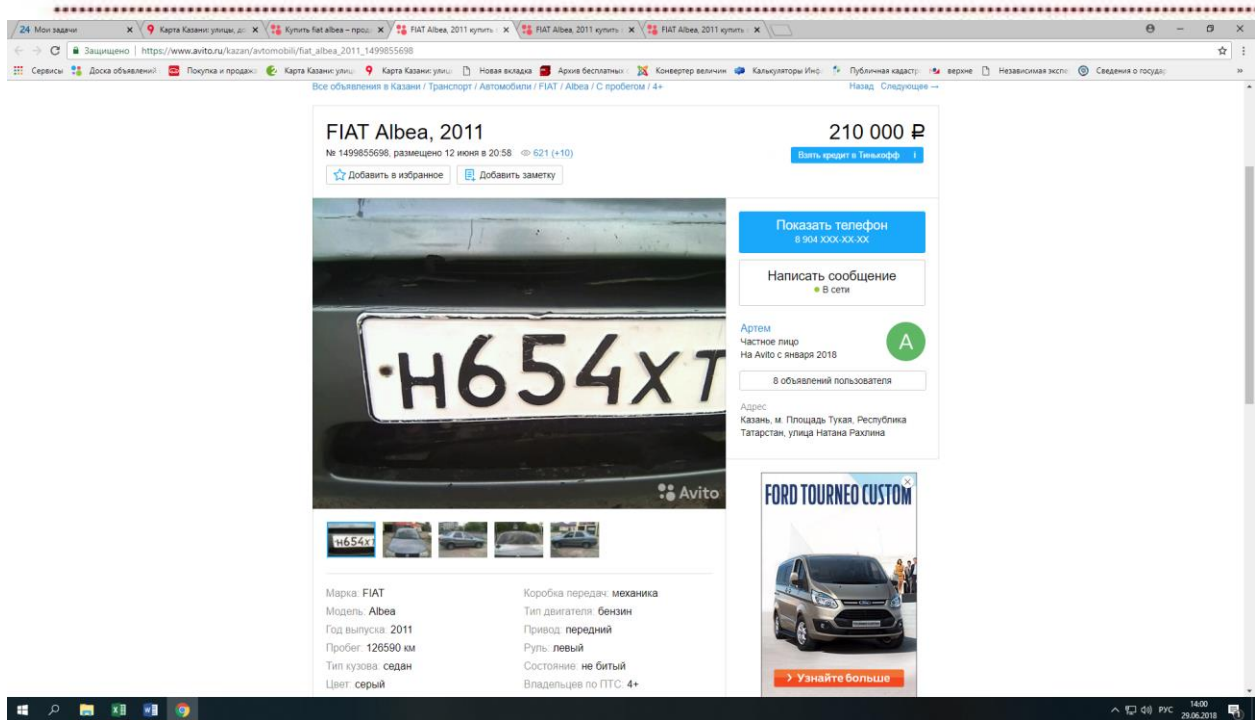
24 Мои задачи | Карта Казани: улицы, д | Купить fiat albea – прод | FIAT Albea, 2011 купить | FIAT Albea, 2011 купить | FIAT Albea, 2011 купить

Защищено | https://www.avito.ru/kazan/avtomobili/fiat_albea_2011_1499855698

Сервисы | Доска объявлений | Покупка и продажа | Карта Казани: улицы | Карта Казани: улиц | Новая вкладка | Архив бесплатных | Конвертер величин | Калькуляторы Инф | Публичная кадастр | верхне | Независимая экспе | Сведения о госуда

Все объявления в Казани / Транспорт / Автомобили / FIAT / Albea / С пробегом / 4+

Назад Следующее →

FIAT Albea, 2011

210 000 ₽

№ 1499855698, размещено 12 июня в 20:58 621 (+10)

Взять кредит в Тинькофф

Добавить в избранное

Добавить заметку

Н654ХТ

Avito

Показать телефон
8 904 XXX-XX-XX

Написать сообщение
В сети

Артем
Частное лицо
На Avito с января 2018

A

8 объявлений пользователя

Адрес
Казань, м. Площадь Тукая, Республика Татарстан, улица Натана Рахлина

FORD TOURNEO CUSTOM

› Узнайте больше

Марка: FIAT
Модель: Albea
Год выпуска: 2011
Пробег: 126590 км
Тип кузова: седан
Цвет: серый

Коробка передач: механика
Тип двигателя: бензин
Привод: передний
Руль: левый
Состояние: не битый
Владельцев по ПТС: 4+

РУС 14:00 29.06.2018